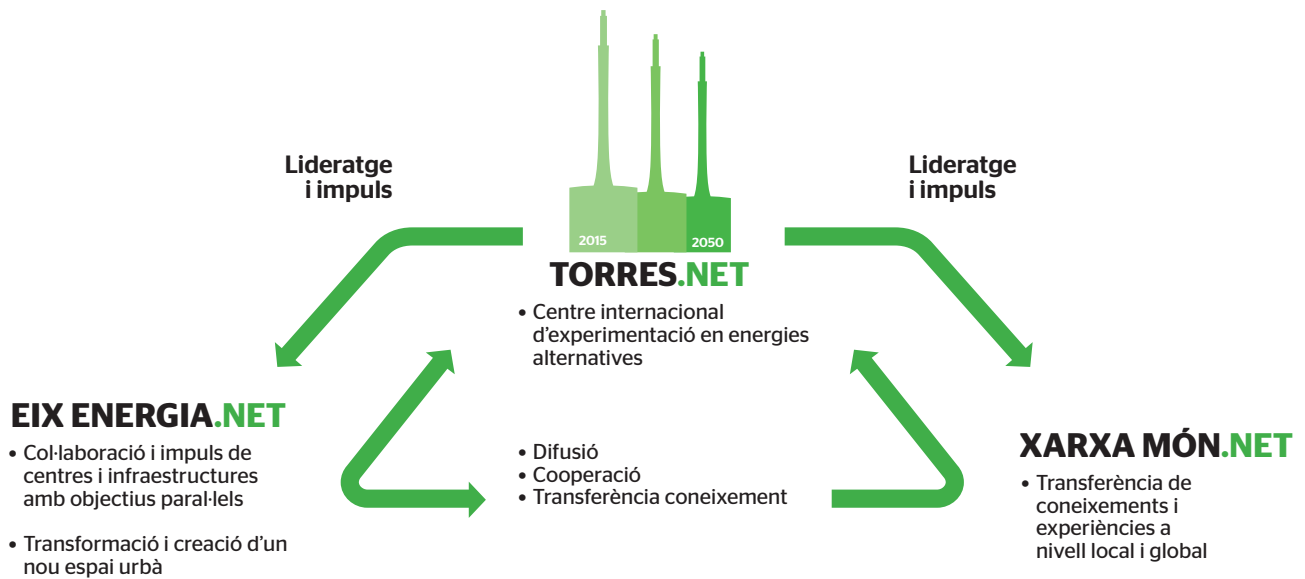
Lideratge i impuls

2015

2050

Lideratge i impuls

TORRES.NET

• Centre internacional d'experimentació en energies alternatives

EIX ENERGIA.NET

• Col·laboració i impuls de centres i infraestructures amb objectius paral·lels

• Transformació i creació d'un nou espai urbà

• Difusió
• Cooperació
• Transferència coneixement

XARXA MÓN.NET

• Transferència de coneixements i experiències a nivell local i global